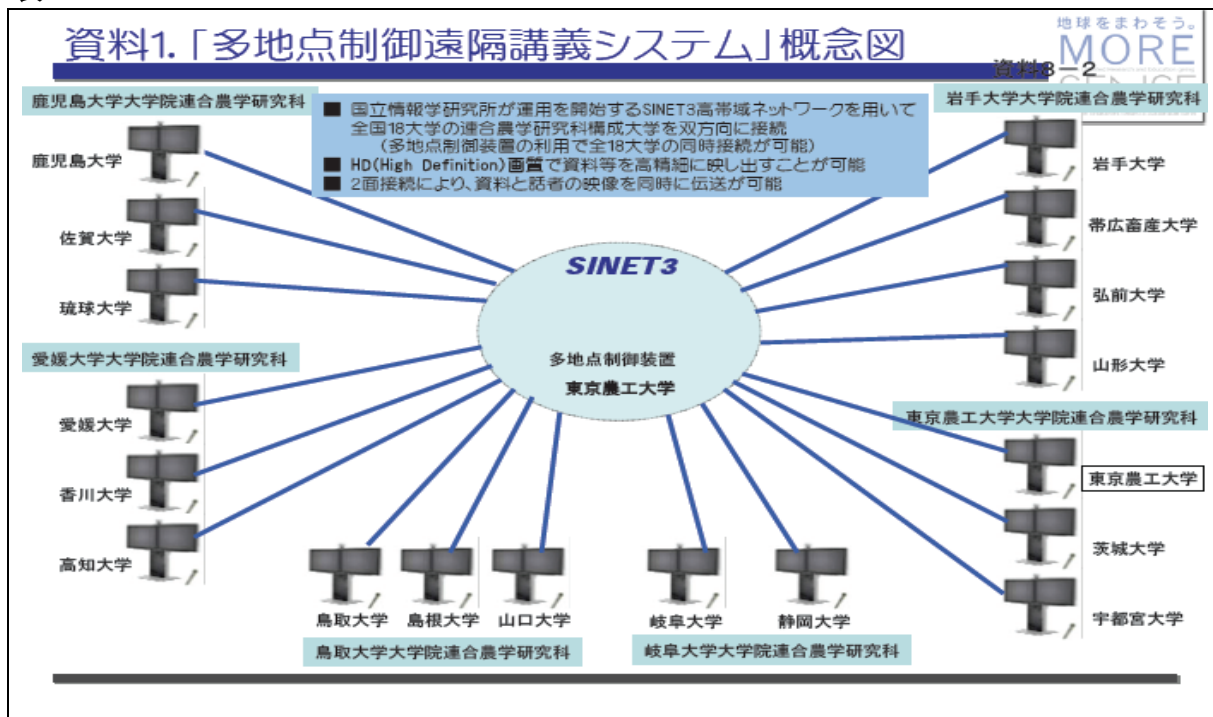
資料1.「多地点制御遠隔講義システム」概念図

地球をまわそう。 MORE SENSE

資料3－2

■ 国立情報学研究所が運用を開始するSINET3高帯域ネットワークを用いて全国18大学の連合農学研究科構成大学を双方向に接続
（多地点制御装置の利用で全18大学の同時接続が可能）
■ HD(High Definition)画質で資料等を高精細に映し出すことが可能
■ 2画接続により、資料と話者の映像を同時に伝送が可能

鹿児島大学大学院連合農学研究科

鹿児島大学

佐賀大学

琉球大学

愛媛大学大学院連合農学研究科

愛媛大学

香川大学

高知大学

SINET3

多地点制御装置

東京農工大学

鳥取大学

島根大学

山口大学

鳥取大学大学院連合農学研究科

岐阜大学

静岡大学

岐阜大学大学院連合農学研究科

岩手大学大学院連合農学研究科

岩手大学

帯広畜産大学

弘前大学

山形大学

東京農工大学大学院連合農学研究科

東京農工大学

茨城大学

宇都宮大学